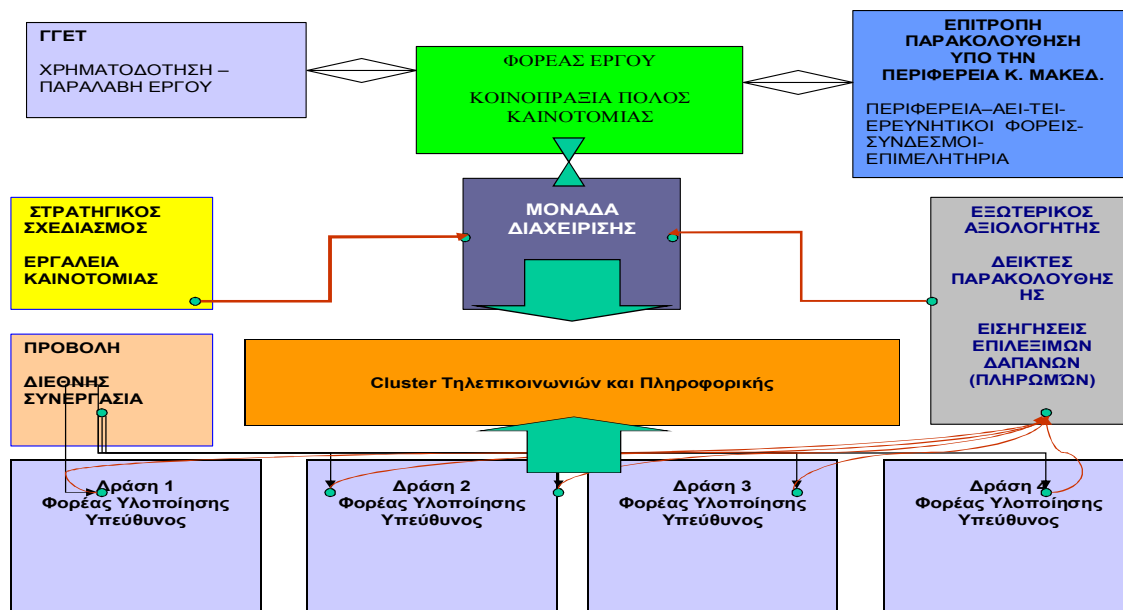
ΓΓΕΤ

ΧΡΗΜΑΤΟΔΟΤΗΣΗ – ΠΑΡΑΛΑΒΗ ΕΡΓΟΥ

ΦΟΡΕΑΣ ΕΡΓΟΥ

ΚΟΙΝΟΠΡΑΞΙΑ ΠΟΛΟΣ ΚΑΙΝΟΤΟΜΙΑΣ

ΕΠΙΤΡΟΠΗ ΠΑΡΑΚΟΛΟΥΘΗΣΗ ΥΠΟ ΤΗΝ ΠΕΡΙΦΕΡΕΙΑ Κ. ΜΑΚΕΔ.

ΠΕΡΙΦΕΡΕΙΑ–ΑΕΙ-ΤΕΙ-ΕΡΕΥΝΗΤΙΚΟΙ ΦΟΡΕΙΣ-ΣΥΝΔΕΣΜΟΙ-ΕΠΙΜΕΛΗΤΗΡΙΑ

ΣΤΡΑΤΗΓΙΚΟΣ ΣΧΕΔΙΑΣΜΟΣ

ΕΡΓΑΛΕΙΑ ΚΑΙΝΟΤΟΜΙΑΣ

ΜΟΝΑΔΑ ΔΙΑΧΕΙΡΙΣΗΣ

ΕΞΩΤΕΡΙΚΟΣ ΑΞΙΟΛΟΓΗΤΗΣ

ΔΕΙΚΤΕΣ ΠΑΡΑΚΟΛΟΥΘΗΣΗΣ

ΕΙΣΗΓΗΣΕΙΣ ΕΠΙΛΕΞΙΜΩΝ ΔΑΠΑΝΩΝ (ΠΛΗΡΩΜΩΝ)

ΠΡΟΒΟΛΗ

ΔΙΕΘΝΗΣ ΣΥΝΕΡΓΑΣΙΑ

Cluster Τηλεπικοινωνιών και Πληροφορικής

Δράση 1
Φορέας Υλοποίησης
Υπεύθυνος

Δράση 2
Φορέας Υλοποίησης
Υπεύθυνος

Δράση 3
Φορέας Υλοποίησης
Υπεύθυνος

Δράση 4
Φορέας Υλοποίησης
Υπεύθυνος